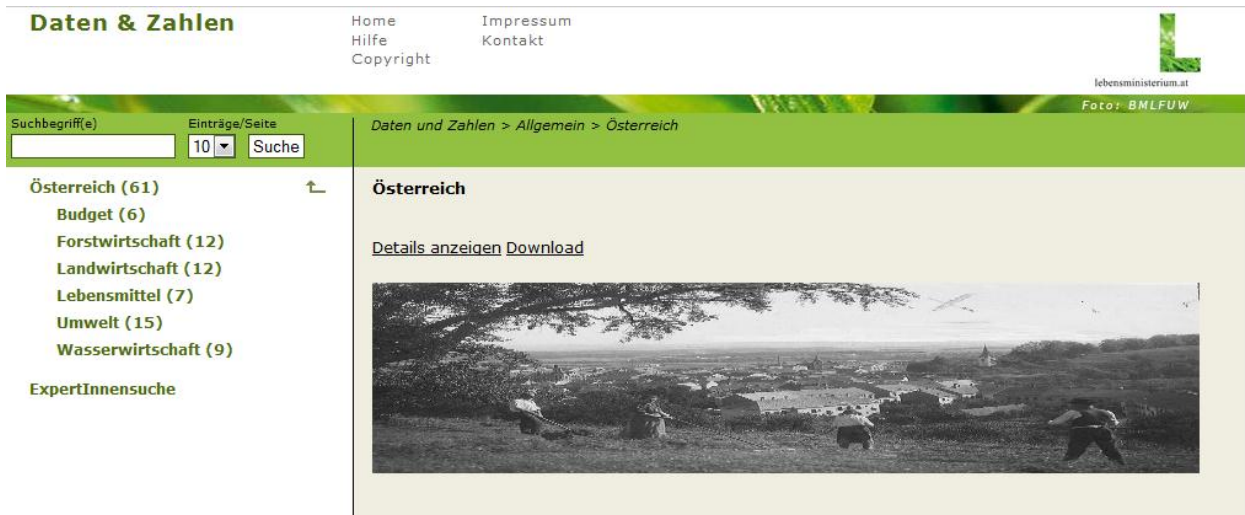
Daten & Zahlen

Home
Hilfe
Copyright

Impressum
Kontakt

lebensministerium.at

Foto: BMLFUW

Suchbegriff(e)

Einträge/Seite

10

Suche

Daten und Zahlen > Allgemein > Österreich

Österreich (61)

Budget (6)

Forstwirtschaft (12)

Landwirtschaft (12)

Lebensmittel (7)

Umwelt (15)

Wasserwirtschaft (9)

ExpertInnensuche

Österreich

Details anzeigen Download